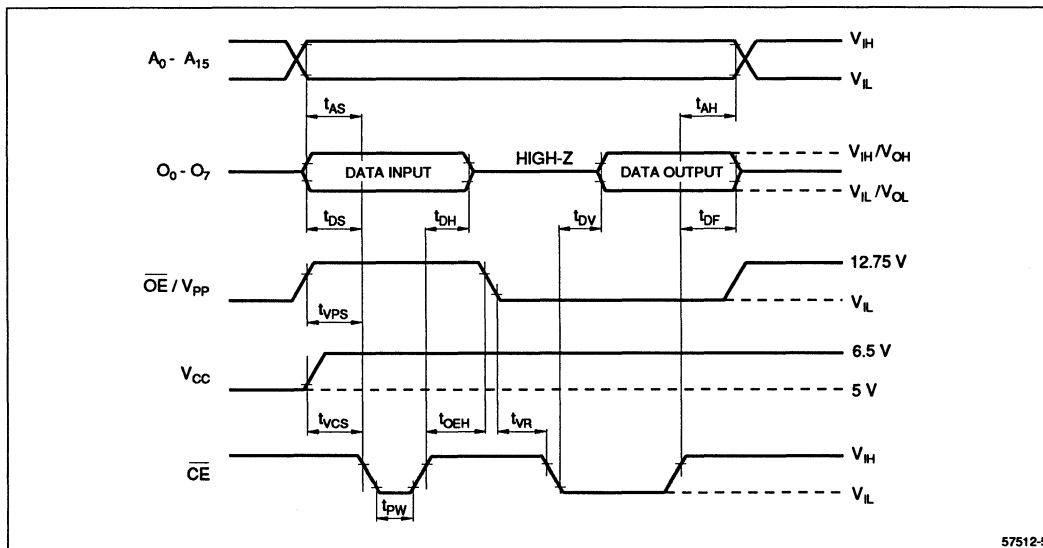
$A_0$ - $A_{15}$

$V_{IH}$

$V_{IL}$

$t_{AS}$

$t_{AH}$

$O_0$ - $O_7$

DATA INPUT

HIGH-Z

DATA OUTPUT

$V_{IH}/V_{OH}$

$V_{IL}/V_{OL}$

$t_{DS}$

$t_{DH}$

$t_{DV}$

$t_{DF}$

$\overline{OE}$ / $V_{PP}$

12.75 V

$V_{IL}$

$t_{VPS}$

$V_{CC}$

6.5 V

5 V

$t_{VCS}$

$t_{OEH}$

$t_{VR}$

$\overline{CE}$

$V_{IH}$

$V_{IL}$

$t_{PW}$

57512-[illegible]